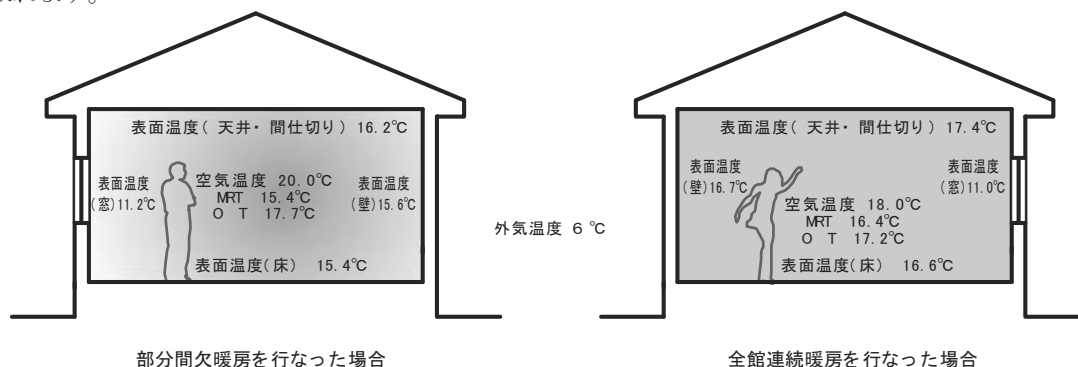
表面温度（天井・間仕切り）16.2℃

表面温度
（窓）11.2℃

空気温度 20.0℃
MRT 15.4℃
O T 17.7℃

表面温度
（壁）15.6℃

表面温度（床） 15.4℃

部分間欠暖房を行なった場合

外気温度 6 ℃

表面温度（天井・間仕切り）17.4℃

表面温度
（壁）16.7℃

表面温度
（窓）11.0℃

空気温度 18.0℃
MRT 16.4℃
O T 17.2℃

表面温度（床） 16.6℃

全館連続暖房を行なった場合